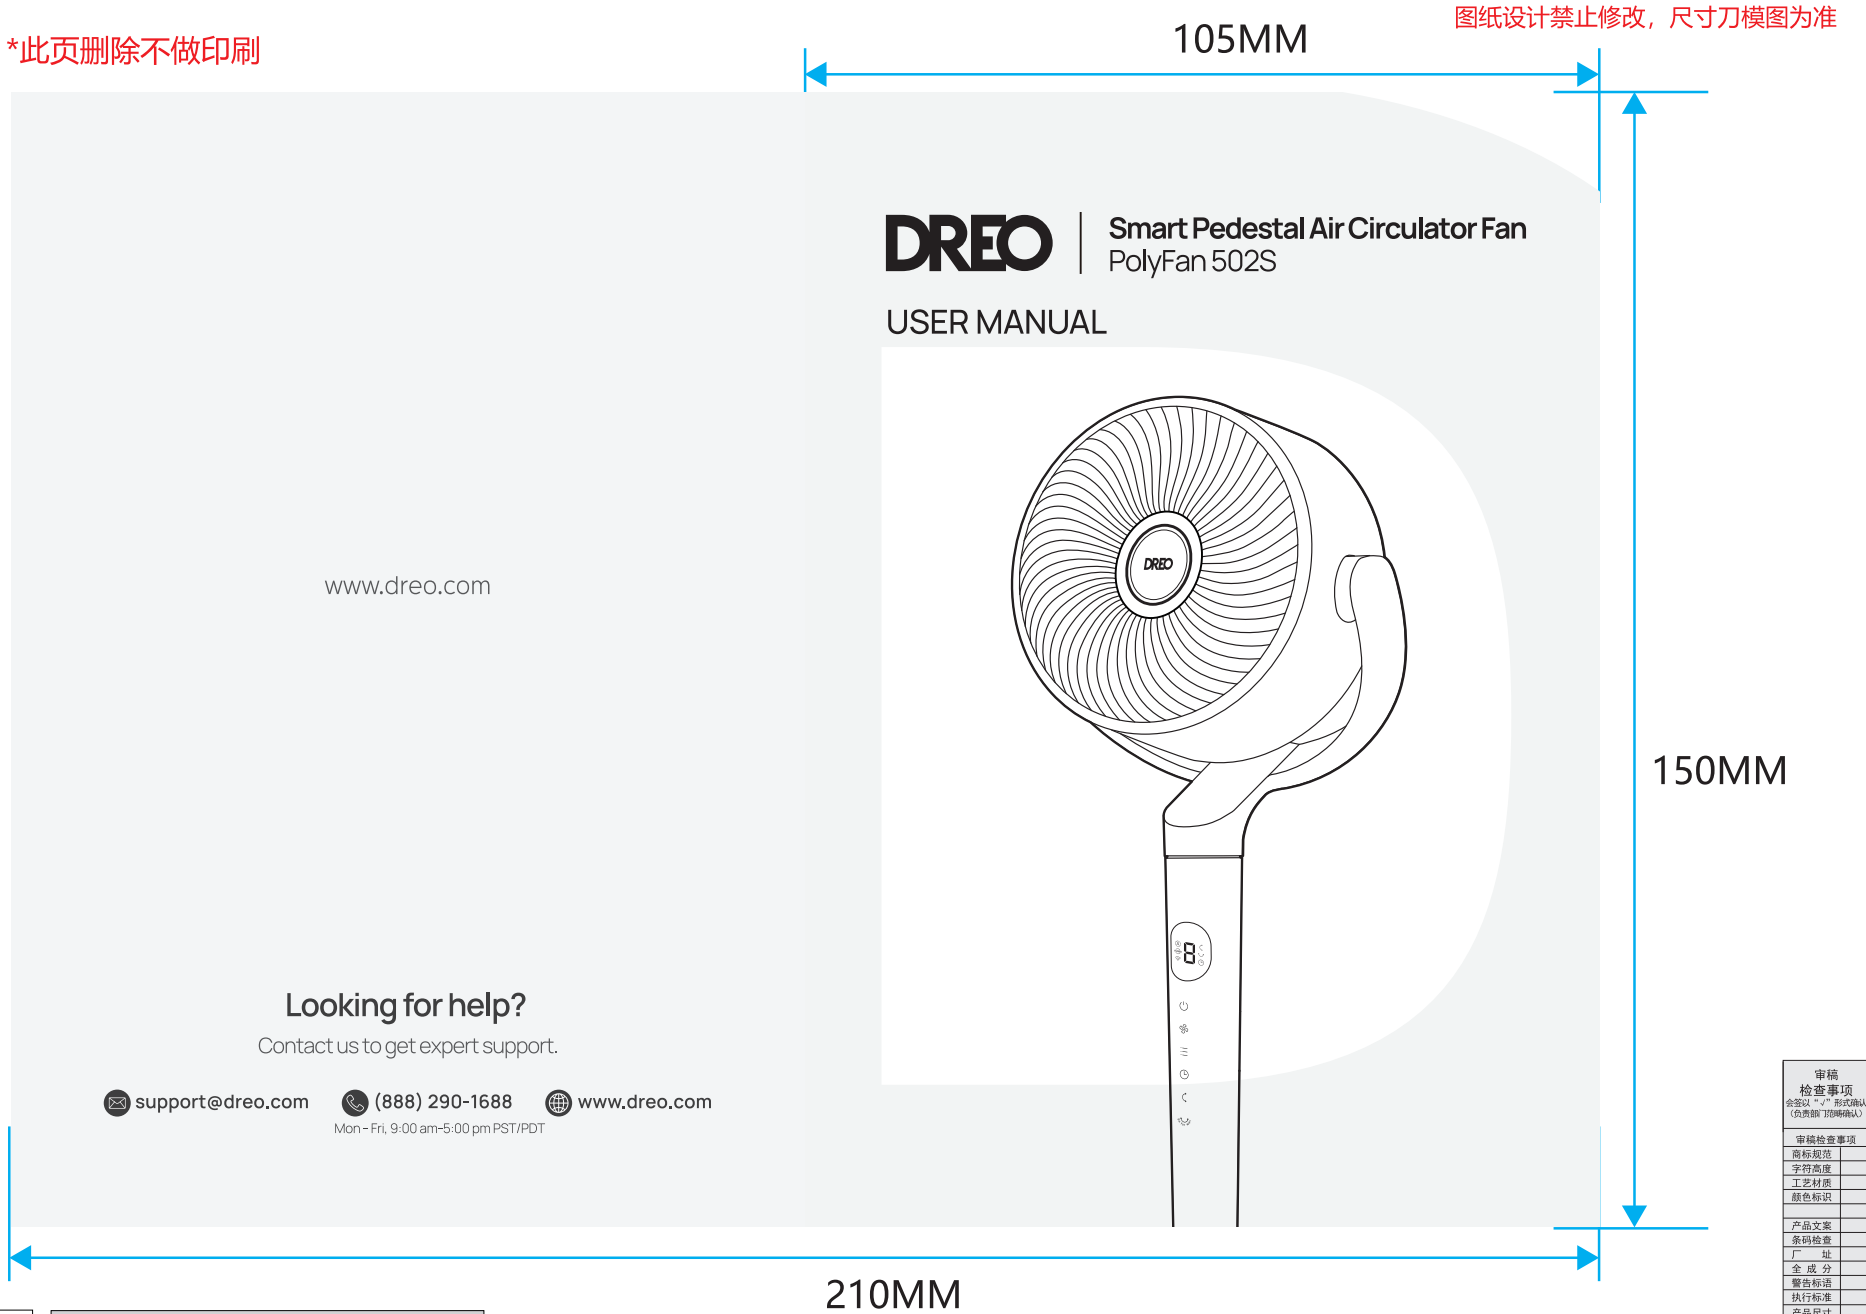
*此页删除不做印刷

105MM

图纸设计禁止修改，尺寸刀模图为准

DREO | Smart Pedestal Air Circulator Fan
PolyFan 502S

USER MANUAL

www.dreo.com

DREO

150MM

Looking for help?
Contact us to get expert support.

support@dreo.com (888) 290-1688 www.dreo.com
Mon - Fri, 9:00 am-5:00 pm PST/PDT

210MM

审稿
检查事项
会签以"√"形式确认
(负责部门范畴确认)

审稿检查事项
商标规范
字符高度
工艺材质
颜色标识

产品文案
条码检查
厂 址
全 成 分
警告标语
执行标准
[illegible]